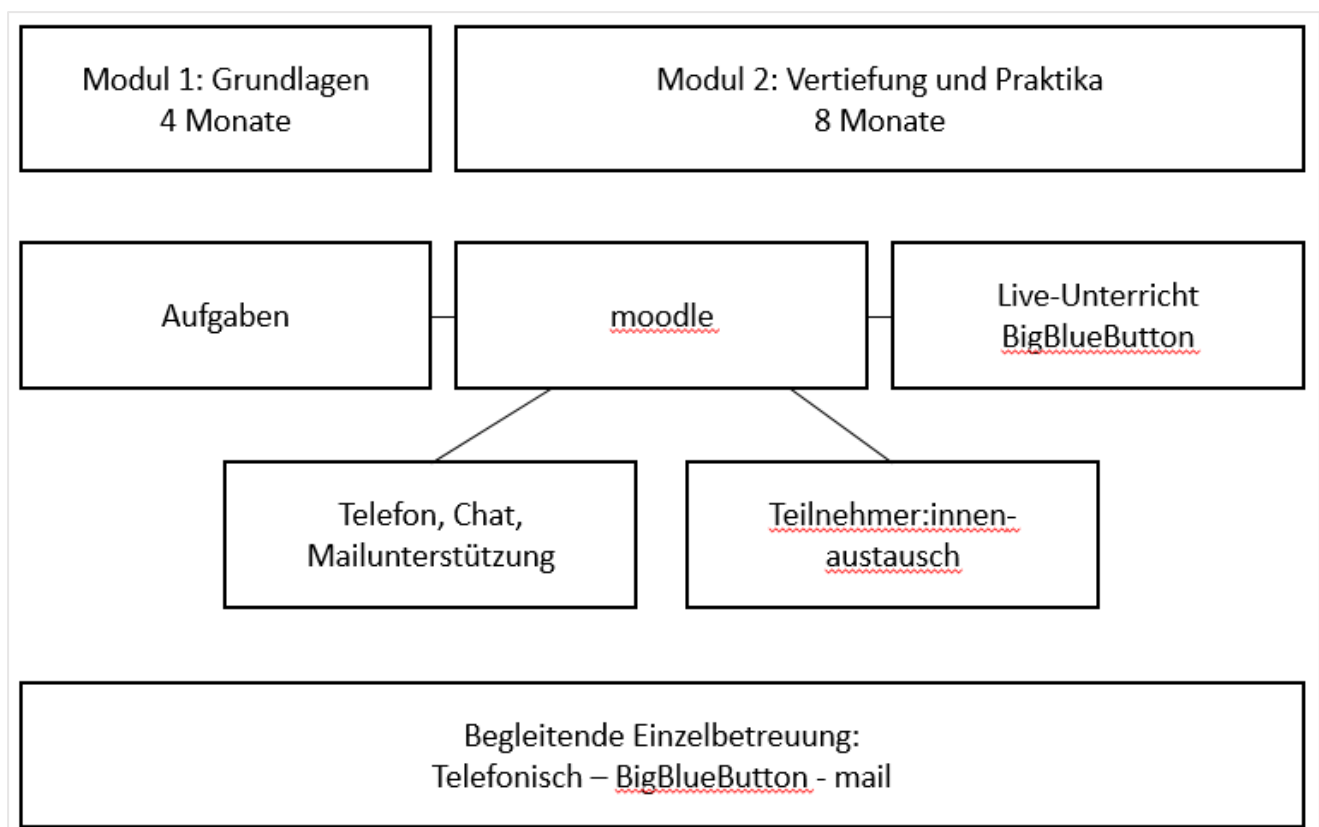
Modul 1: Grundlagen
4 Monate

Modul 2: Vertiefung und Praktika
8 Monate

Aufgaben

moodle

Live-Unterricht
BigBlueButton

Telefon, Chat, Mailunterstützung

Teilnehmer:innen-austausch

Begleitende Einzelbetreuung:
Telefonisch – BigBlueButton - mail